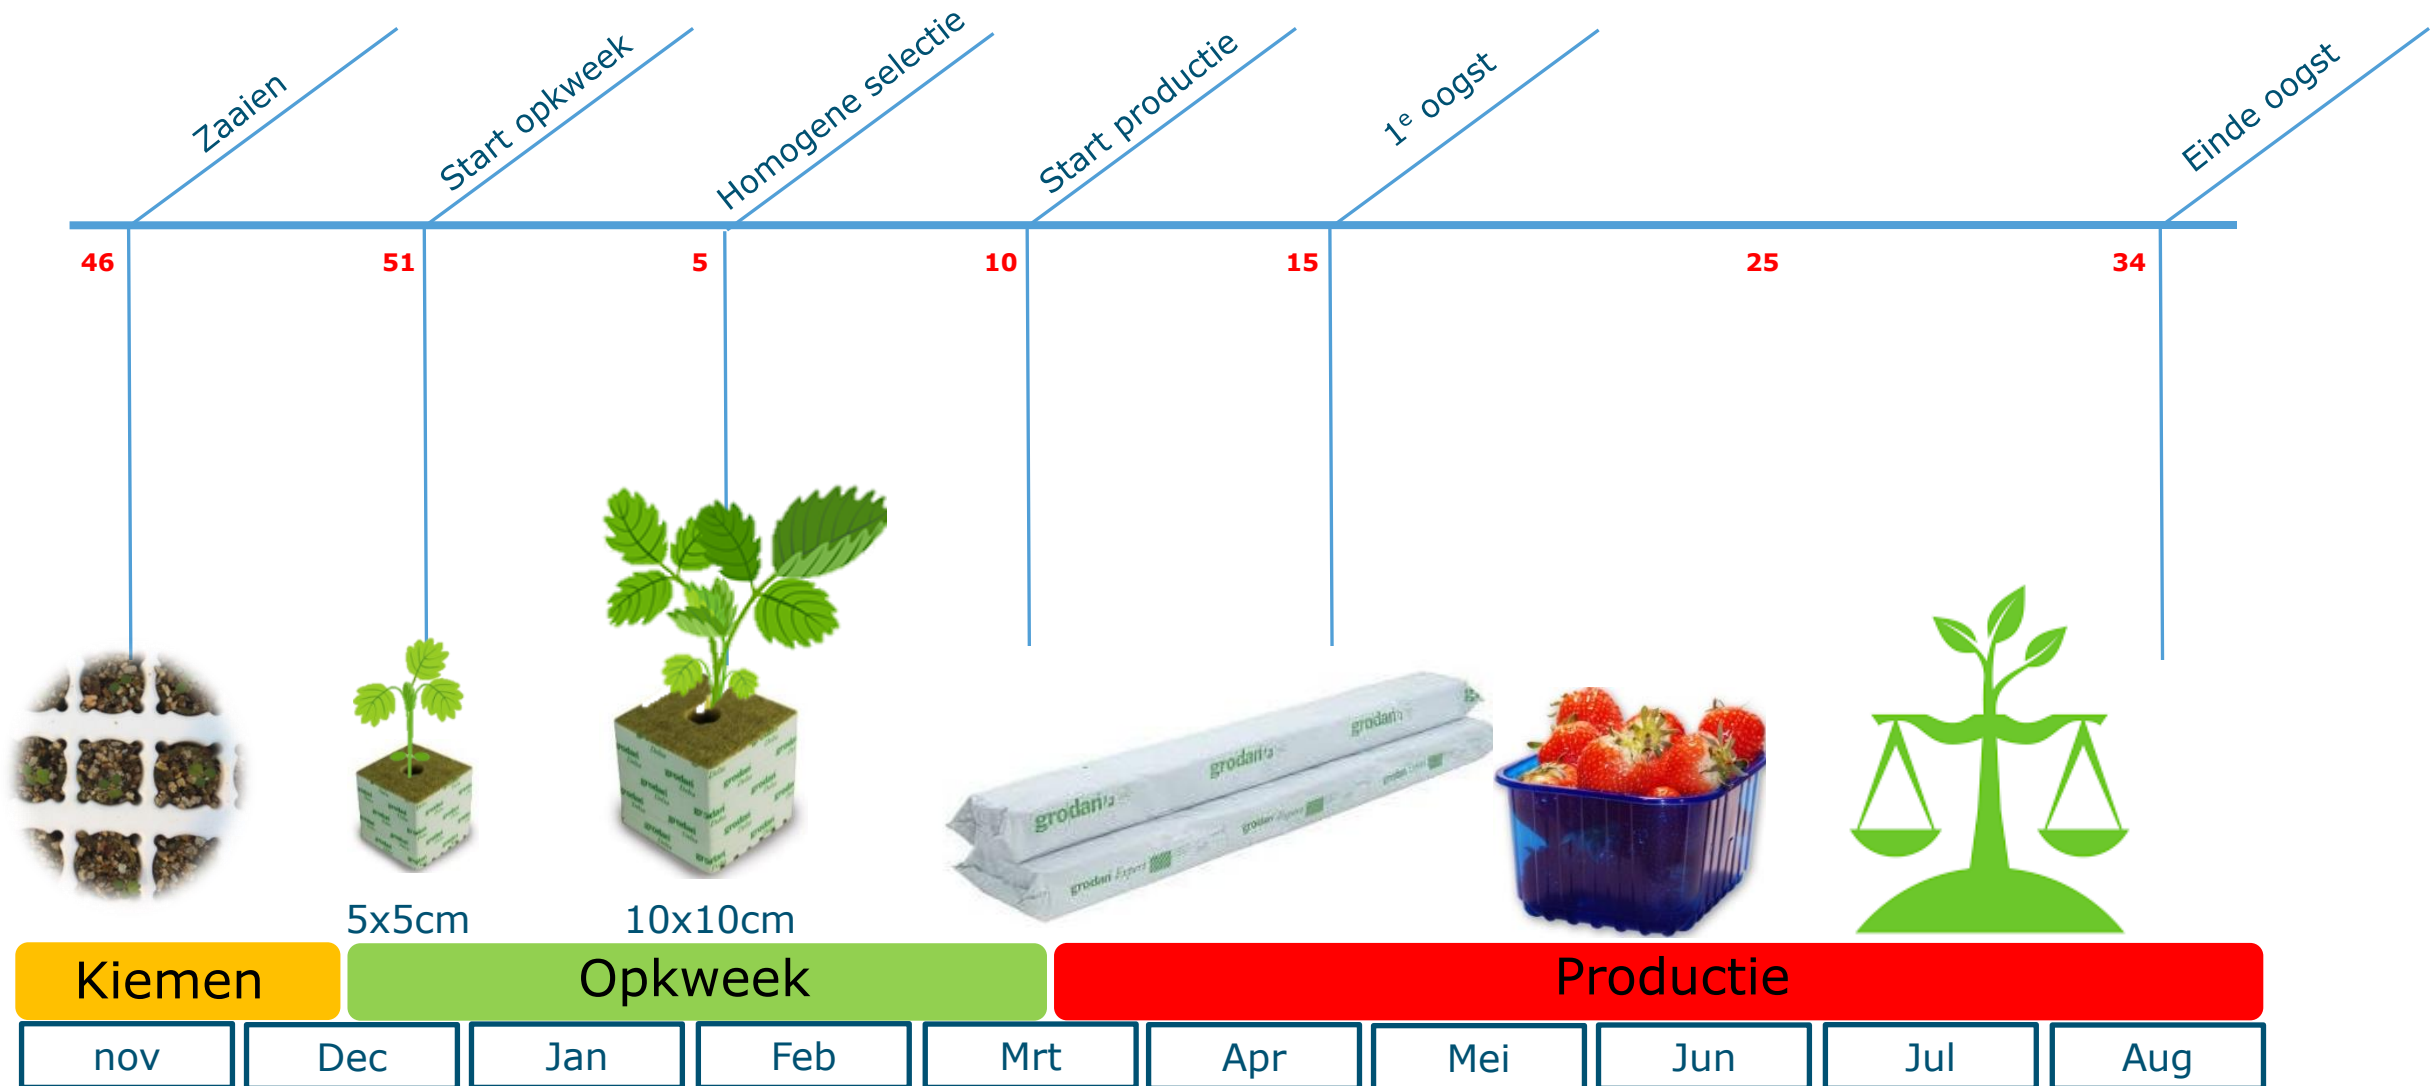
Zaaien

Start opkweek

Homogene selectie

Start productie

$1^e$ oogst

Einde oogst

46

51

5

10

15

25

34

grodan

5x5cm

10x10cm

Kiemen

Opkweek

Productie

| nov | Dec | Jan | Feb | Mrt | Apr | Mei | Jun | Jul | Aug |